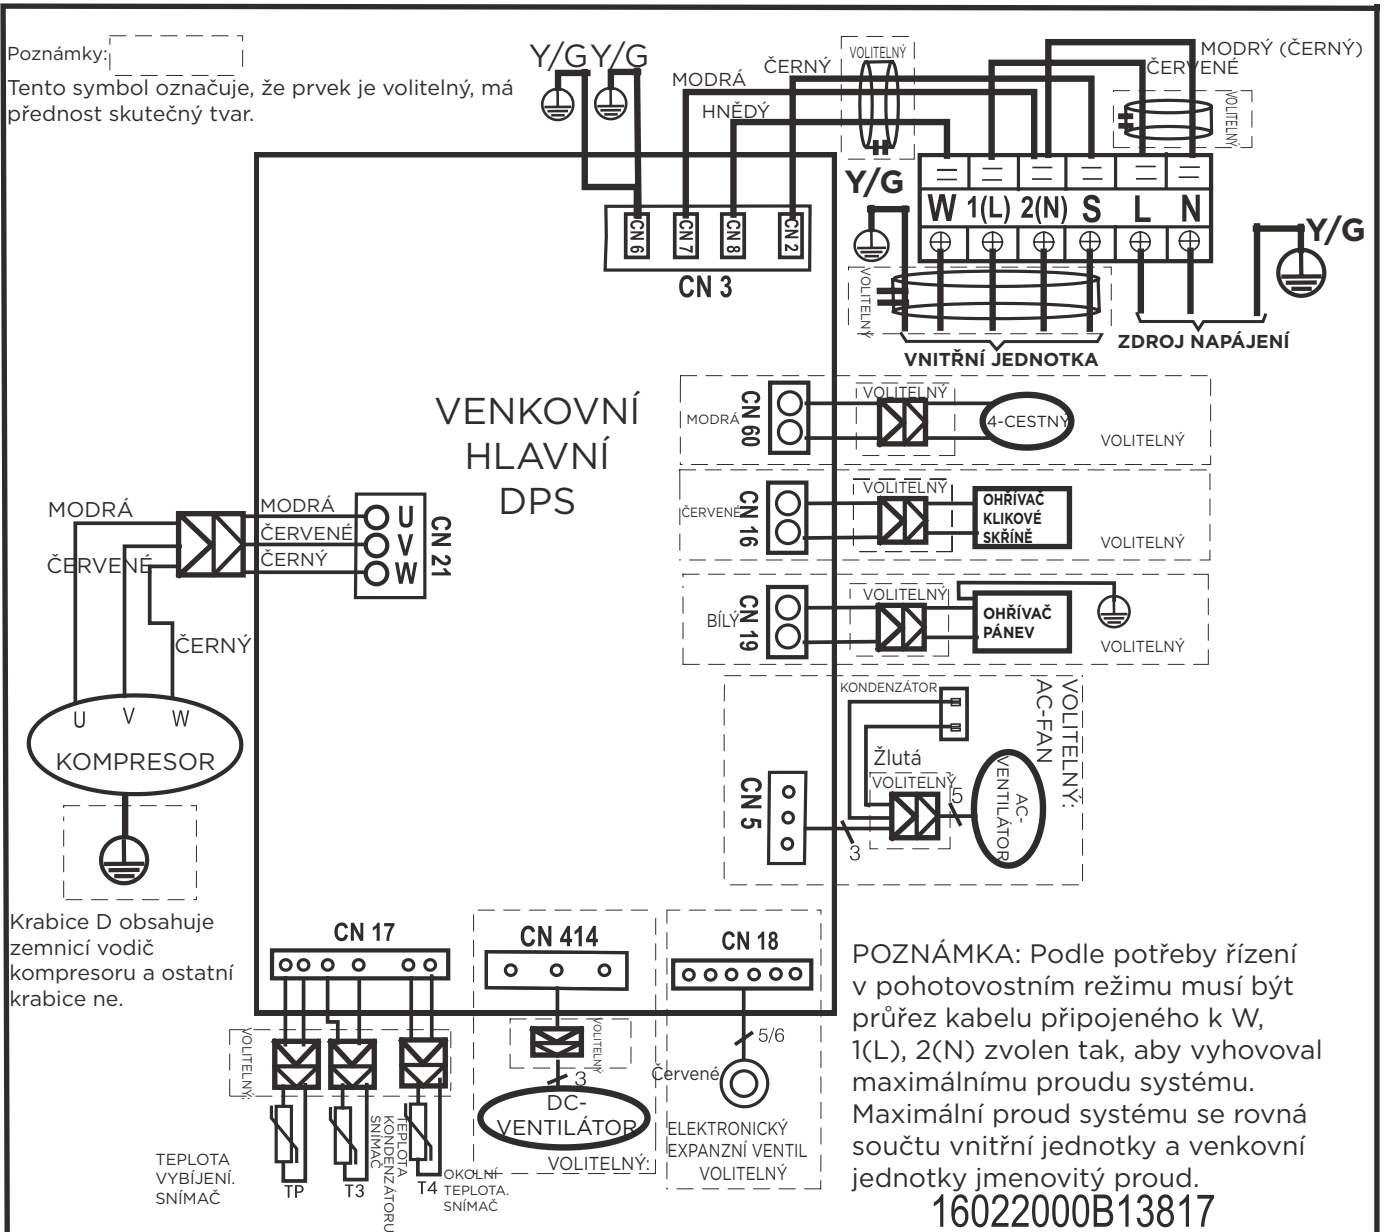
Poznámky:
Tento symbol označuje, že prvek je volitelný, má přednost skutečný tvar.

Y/G Y/G
MODRÁ
HNĚDÝ
ČERNÝ
VOLITELNÝ
MODRÝ (ČERNÝ)
ČERVENÉ
VOLITELNÝ
Y/G
W 1(L) 2(N) S L N
Y/G
CN 6 CN7 CN 8 CN 2
CN 3
VOLITELNÝ
VNITŘNÍ JEDNOTKA
ZDROJ NAPÁJENÍ

VENKOVNÍ HLAVNÍ DPS

MODRÁ CN 60
VOLITELNÝ
4-CESTNÝ
VOLITELNÝ

ČERVENÉ CN 16
VOLITELNÝ
OHŘÍVAČ KLIKOVÉ SKŘÍNĚ
VOLITELNÝ

BÍLÝ CN 19
VOLITELNÝ
OHŘÍVAČ PÁNEV
VOLITELNÝ

MODRÁ
ČERVENÉ
MODRÁ
ČERVENÉ
ČERNÝ
U V W
CN 21
ČERNÝ
U V W
KOMPRESOR

KONDENZÁTOR
VOLITELNÝ: AC-FAN
Žlutá
VOLITELNÝ
5
AC-VENTILÁTOR
CN 5
3

Krabice D obsahuje zemnicí vodič kompresoru a ostatní krabice ne.

CN 17
VOLITELNÝ
TEPLOTA VYBÍJENÍ. SNÍMAČ
TP
T3
TEPLOTA KONDENZÁTORU SNÍMAČ
T4
OKOLNÍ TEPLOTA. SNÍMAČ

CN 414
VOLITELNÝ
3
DC-VENTILÁTOR
VOLITELNÝ:

CN 18
5/6
Červené
ELEKTRONICKÝ EXPANZNÍ VENTIL VOLITELNÝ

POZNÁMKA: Podle potřeby řízení v pohotovostním režimu musí být průřez kabelu připojeného k W, 1(L), 2(N) zvolen tak, aby vyhovoval maximálnímu proudu systému. Maximální proud systému se rovná součtu vnitřní jednotky a venkovní jednotky jmenovitý proud.
16022000B13817